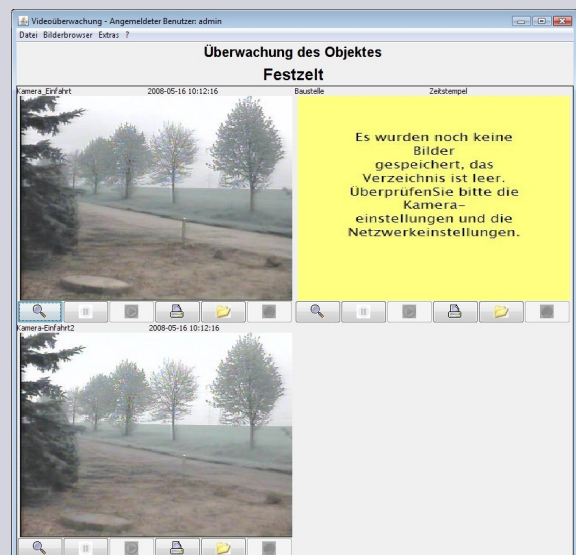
Videoüberwachung - Angemeldeter Benutzer: admin
Datei Bilderbrowser Extras ?

Überwachung des Objektes

Festzelt

Kamera_Einfahrt 2008-05-16 10:12:16

Baustelle Zeitstempel

Es wurden noch keine Bilder gespeichert, das Verzeichnis ist leer. ÜberprüfenSie bitte die Kamera-einstellungen und die Netzwerkeinstellungen.

Kamera-Einfahrt2 2008-05-16 10:12:16